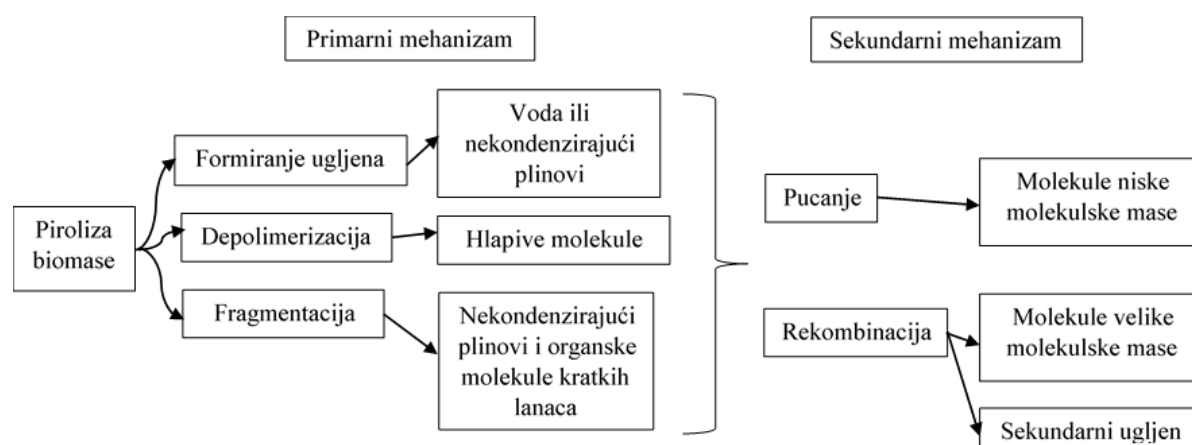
Primarni mehanizam

Sekundarni mehanizam

Piroliza biomase

Formiranje ugljena

Voda ili nekondenzirajući plinovi

Depolimerizacija

Hlapive molekule

Fragmentacija

Nekondenzirajući plinovi i organske molekule kratkih lanaca

Pucanje

Molekule niske molekulske mase

Rekombinacija

Molekule velike molekulske mase

Sekundarni ugljen